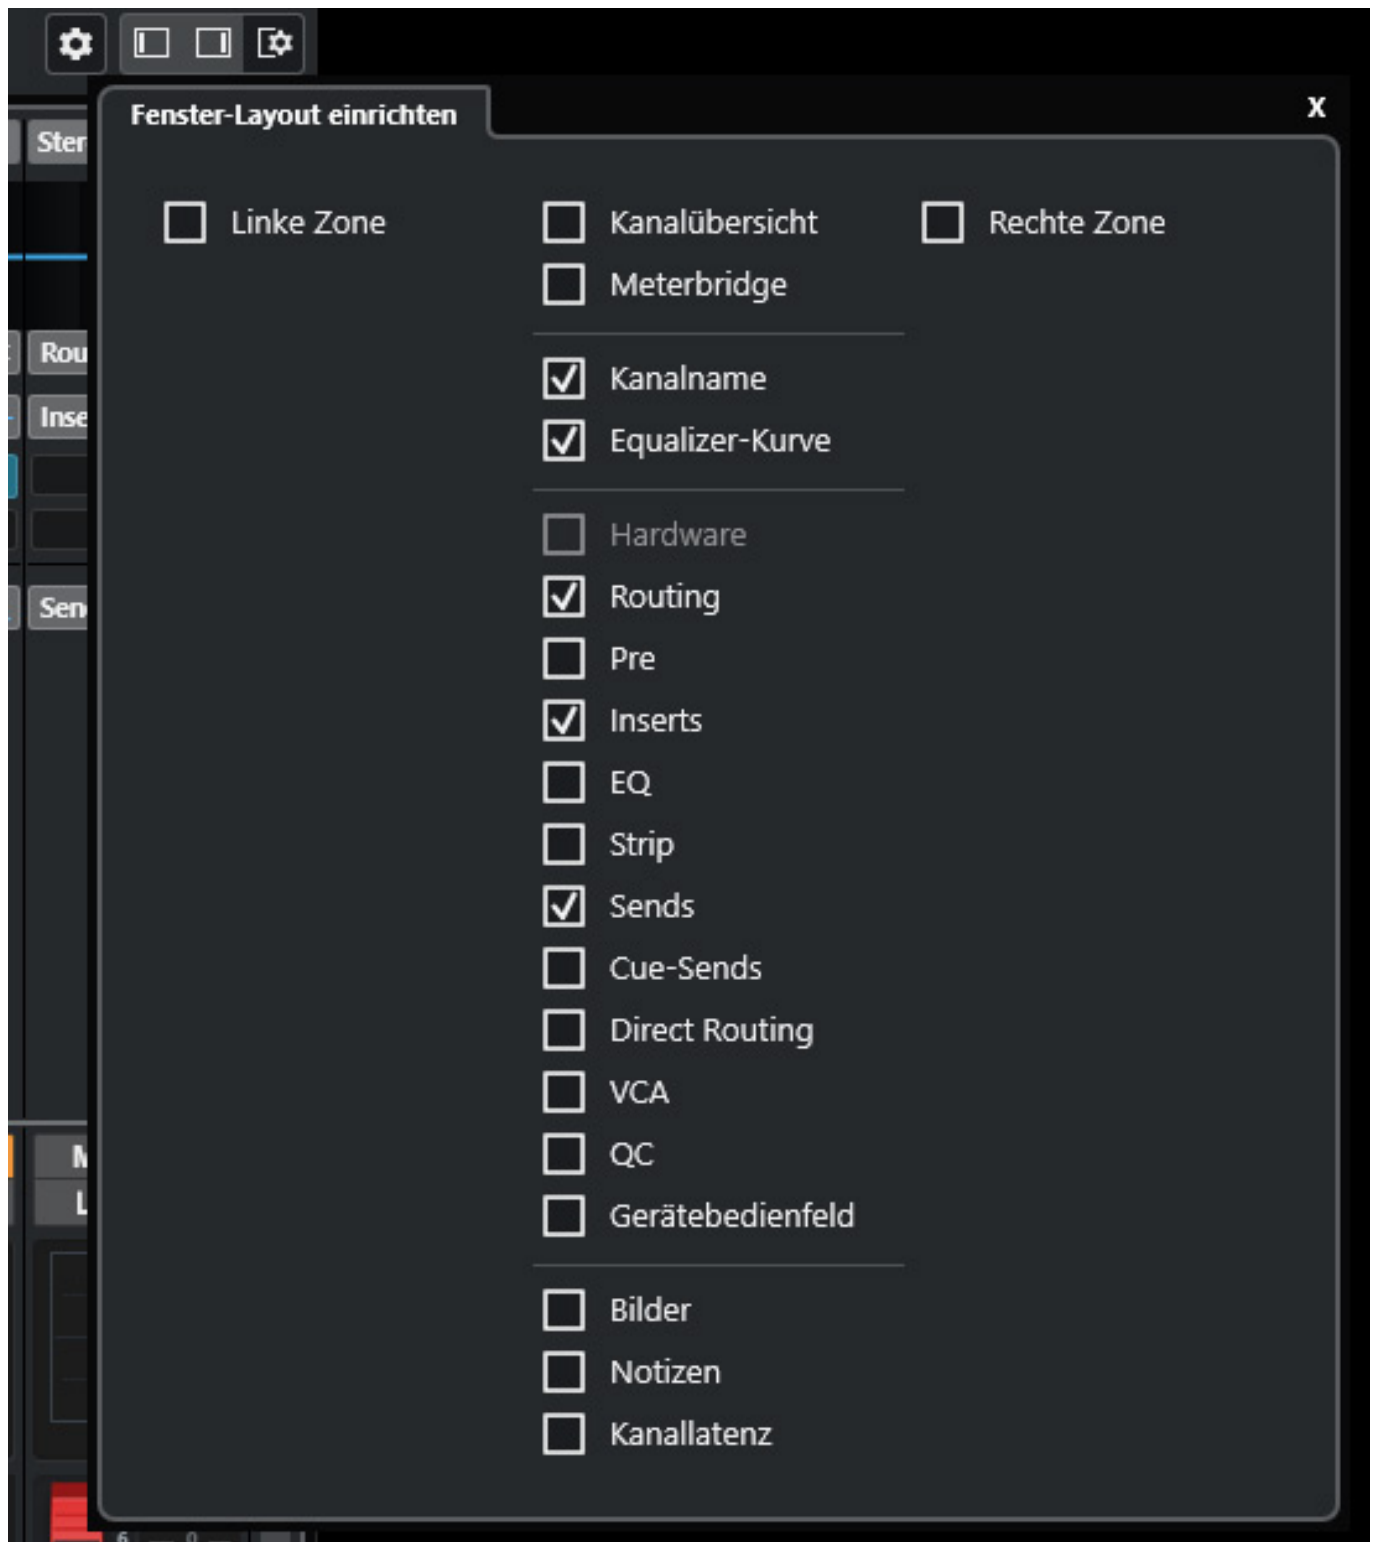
Ster

Rou

Inse

Sen

M

L

Fenster-Layout einrichten

x

Linke Zone

Kanalübersicht

Meterbridge

Kanalname

Equalizer-Kurve

Hardware

Routing

Pre

Inserts

EQ

Strip

Sends

Cue-Sends

Direct Routing

VCA

QC

Gerätebedienfeld

Bilder

Notizen

Kanallatenz

Rechte Zone